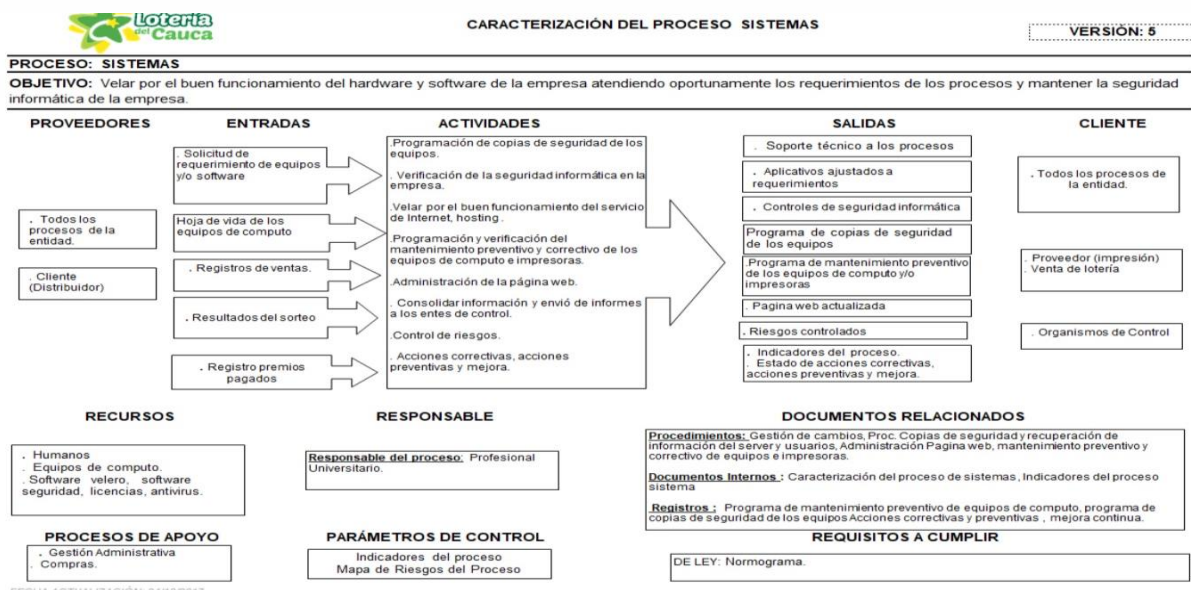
Lotería del Cauca

CARACTERIZACIÓN DEL PROCESO SISTEMAS

VERSIÓN: 5

PROCESO: SISTEMAS

OBJETIVO: Velar por el buen funcionamiento del hardware y software de la empresa atendiendo oportunamente los requerimientos de los procesos y mantener la seguridad informática de la empresa.

PROVEEDORES

. Todos los procesos de la entidad.

. Cliente (Distribuidor)

ENTRADAS

. Solicitud de requerimiento de equipos y/o software

Hoja de vida de los equipos de computo

. Registros de ventas.

. Resultados del sorteo

. Registro premios pagados

ACTIVIDADES

.Programación de copias de seguridad de los equipos.

. Verificación de la seguridad informática en la empresa.

.Velar por el buen funcionamiento del servicio de Internet, hosting.

.Programación y verificación del mantenimiento preventivo y correctivo de los equipos de computo e impresoras.

.Administración de la página web.

. Consolidar información y envió de informes a los entes de control.

.Control de riesgos.

. Acciones correctivas, acciones preventivas y mejora.

SALIDAS

. Soporte técnico a los procesos

. Aplicativos ajustados a requerimientos

. Controles de seguridad informática

Programa de copias de seguridad de los equipos

. Programa de mantenimiento preventivo de los equipos de computo y/o impresoras

. Pagina web actualizada

. Riesgos controlados

. Indicadores del proceso.
. Estado de acciones correctivas, acciones preventivas y mejora.

CLIENTE

. Todos los procesos de la entidad.

. Proveedor (impresión)
. Venta de lotería

. Organismos de Control

RECURSOS

. Humanos
. Equipos de computo.
. Software velero, software seguridad, licencias, antivirus.

RESPONSABLE

Responsable del proceso: Profesional Universitario.

DOCUMENTOS RELACIONADOS

Procedimientos: Gestión de cambios, Proc. Copias de seguridad y recuperación de información del server y usuarios, Administración Pagina web, mantenimiento preventivo y correctivo de equipos e impresoras.

Documentos Internos : Caracterización del proceso de sistemas, Indicadores del proceso sistema

Registros : Programa de mantenimiento preventivo de equipos de computo, programa de copias de seguridad de los equipos Acciones correctivas y preventivas , mejora continua.

PROCESOS DE APOYO

. Gestión Administrativa
. Compras.

PARÁMETROS DE CONTROL

Indicadores del proceso
Mapa de Riesgos del Proceso

REQUISITOS A CUMPLIR

DE LEY: Normograma.

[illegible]